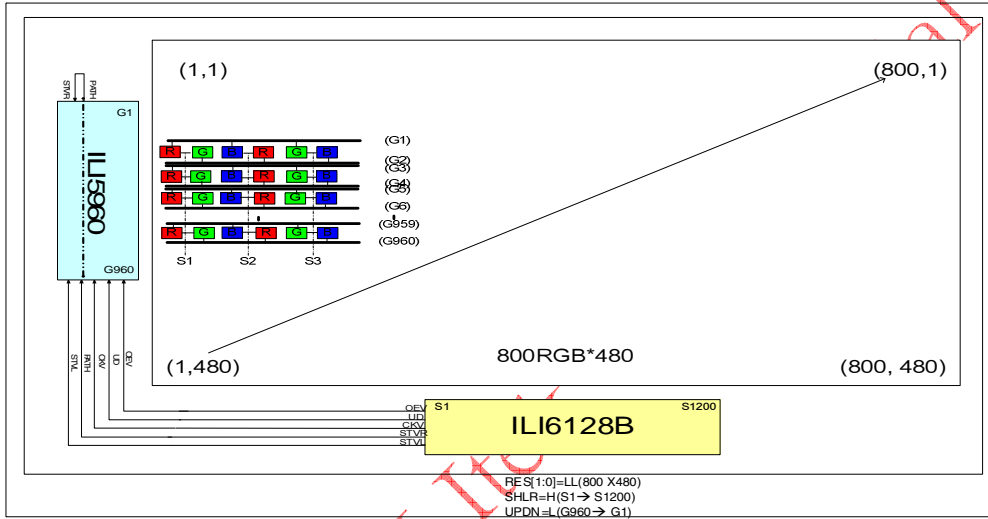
STVR
PATH
G1
ILI5960
G960
STVL
PATH
CKV
UD
OEV

(1,1)
(800,1)
R G B R G B
R G B R G B
R G B R G B
R G B R G B
(G1)
(G2)
(G3)
(G4)
(G5)
(G6)
(G959)
(G960)
S1
S2
S3
(1,480)
800RGB*480
(800, 480)

OEV
UD
CKV
STVR
STVL
S1
S1200
ILI6128B

RES[1:0]=LL(800 X480)
SHLR=H(S1→ S1200)
UPDN=L(G960→ G1)